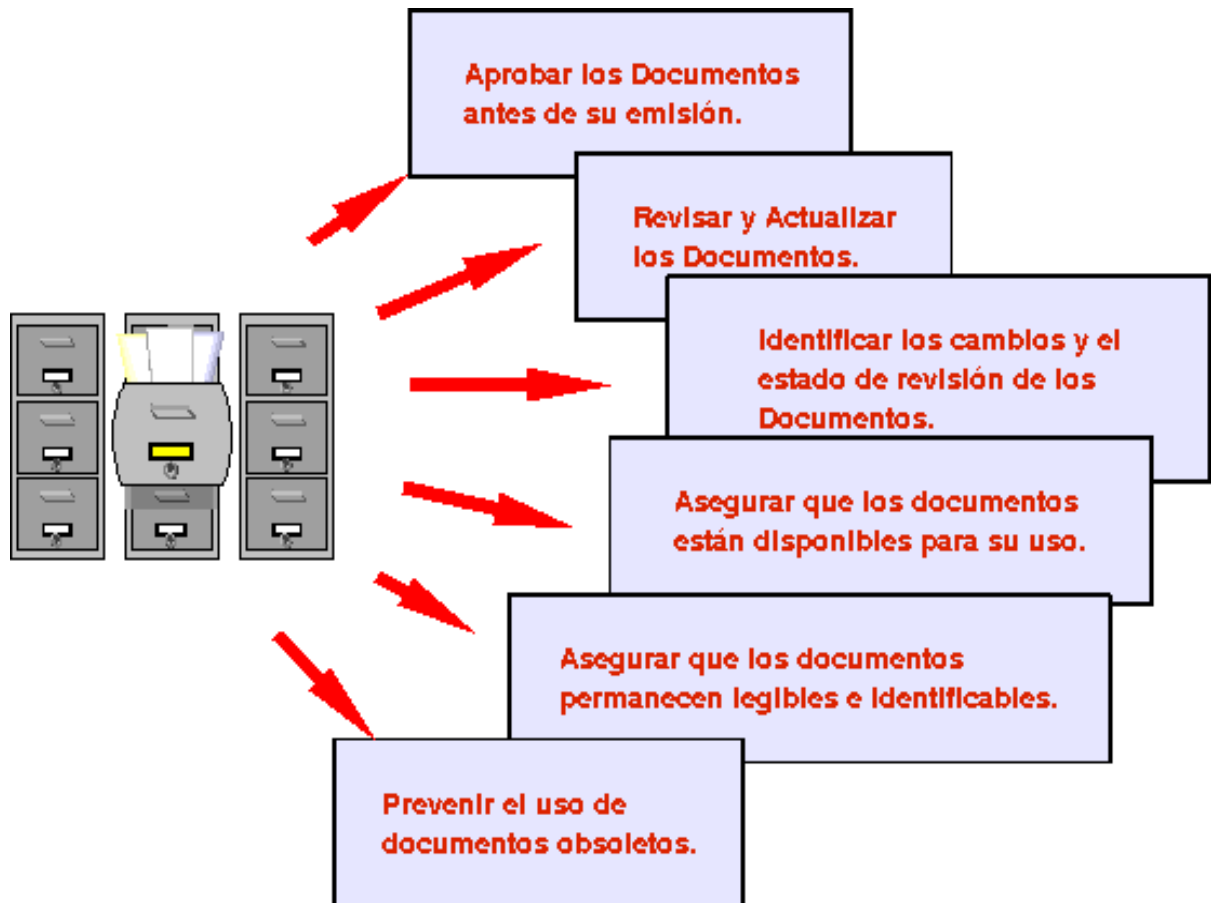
Aprobar los Documentos antes de su emisión.

Revisar y Actualizar los Documentos.

Identificar los cambios y el estado de revisión de los Documentos.

Asegurar que los documentos están disponibles para su uso.

Asegurar que los documentos permanecen legibles e identificables.

Prevenir el uso de documentos obsoletos.